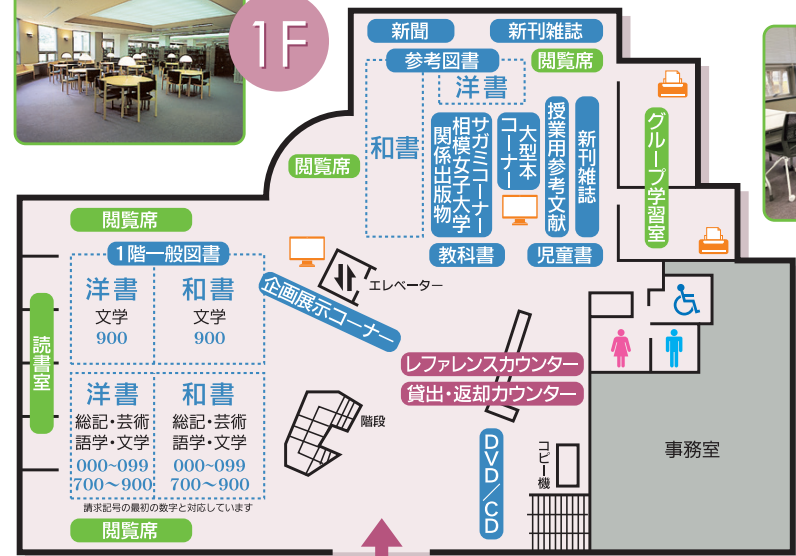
1F

新聞
新刊雑誌
参考図書
閲覧席
洋書
和書
サガミコーナー
相模女子大学関係出版物
大型本コーナー
授業用参考文献
新刊雑誌
グループ学習室
閲覧席
閲覧席
教科書
児童書
1階一般図書
洋書
文学
900
和書
文学
900
エレベーター
企画展示コーナー
読書室
レファレンスカウンター
貸出・返却カウンター
洋書
総記・芸術
語学・文学
000~099
700~900
和書
総記・芸術
語学・文学
000~099
700~900
階段
DVD/CD
コピー機
事務室
請求記号の最初の数字と対応しています
閲覧席